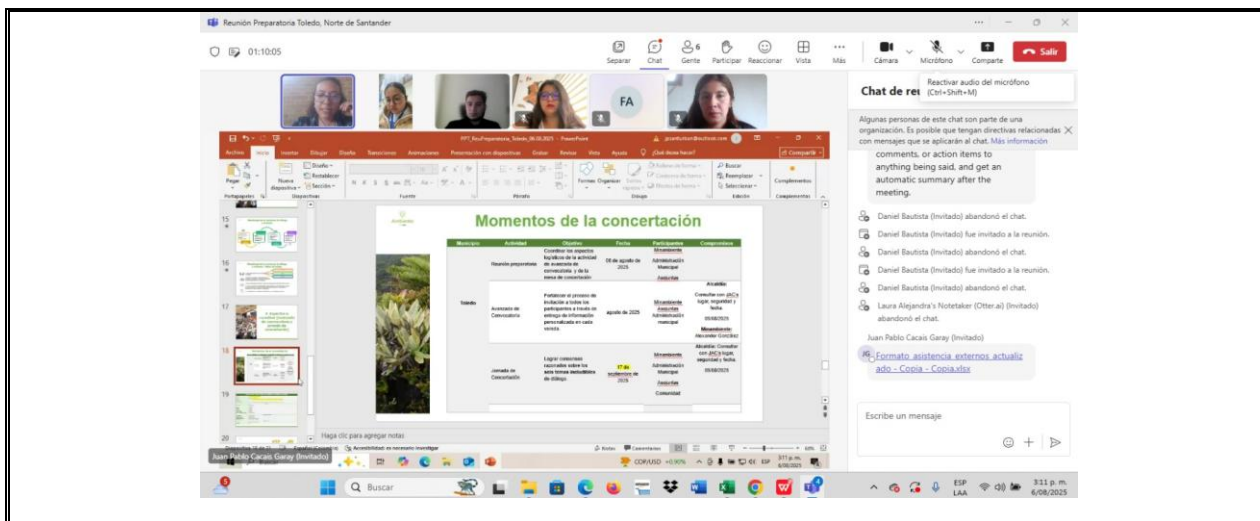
Reunión Preparatoria Toledo, Norte de Santander

01:10:05

Separar Chat Gente 6 Participar Reaccionar Vista Más Cámara Micrófono Comparte Salir

Reactivar audio del micrófono (Ctrl+Shift+M)

FA

Chat de re

Algunas personas de este chat son parte de una organización. Es posible que tengan directivas relacionadas con mensajes que se aplicarán al chat. Más información

comments, or action items to anything being said, and get an automatic summary after the meeting.

Daniel Bautista (Invitado) abandonó el chat.
Daniel Bautista (Invitado) fue invitado a la reunión.
Daniel Bautista (Invitado) abandonó el chat.
Daniel Bautista (Invitado) fue invitado a la reunión.
Daniel Bautista (Invitado) abandonó el chat.
Laura Alejandra's Notetaker (Otter.ai) (Invitado) abandonó el chat.

Juan Pablo Cacais Garay (Invitado)
Formato asistencia externos actualizado - Copia - Copia.xlsx

Escribe un mensaje

Archivo Inicio Insertar Dibujar Diseño Transiciones Animaciones Presentación con diapositivas Grabar Revisar Vista Ayuda ¿Qué desea hacer? Compartir

Momentos de la concertación

| Municipio | Actividad | Objetivo | Fecha | Participantes | Compromisos |
|---|---|---|---|---|---|
| Toledo | Reunión preparatoria | Coordinar los aspectos logísticos de la actividad de avanzada de convocatoria y de la mesa de concertación | 06 de agosto de 2025 | Minambiente Administración Municipal Asocolsa | |
| | Avanzada de Convocatoria | Participar el proceso de invitación a todos los participantes a través de entrega de información personalizada en cada vereda | agosto de 2025 | Minambiente Asocolsa Administración municipal | Alcaldía: Consultar con JAC's lugar, seguridad y fecha 05/08/2025 Minambiente: Alexander González |
| | Jornada de Concertación | Lograr consensos razonables sobre los usos lícitos de las áreas en diálogo | 17 de septiembre de 2025 | Minambiente Administración Municipal Asocolsa Comunidad | Alcaldía: Consultar con JAC's lugar, seguridad y fecha. 05/08/2025 |

Haga clic para agregar notas

Juan Pablo Cacais Garay (Invitado)

Buscar

ESP LAA 3:11 p. m. 6/08/2025